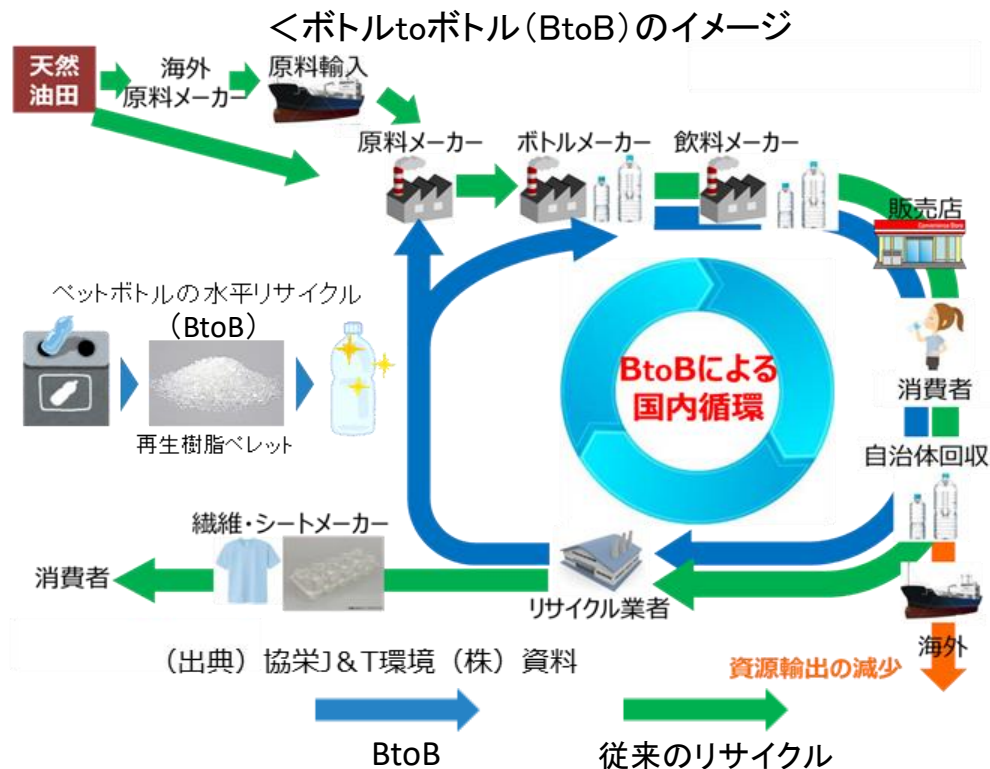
＜ボトルtoボトル（BtoB）のイメージ

天然油田

海外原料メーカー

原料輸入

原料メーカー

ボトルメーカー

飲料メーカー

販売店

ペットボトルの水平リサイクル（BtoB）

再生樹脂ペレット

BtoBによる国内循環

消費者

自治体回収

繊維・シートメーカー

消費者

リサイクル業者

海外

資源輸出の減少

（出典）協栄J＆T環境（株）資料

BtoB

従来のリサイクル